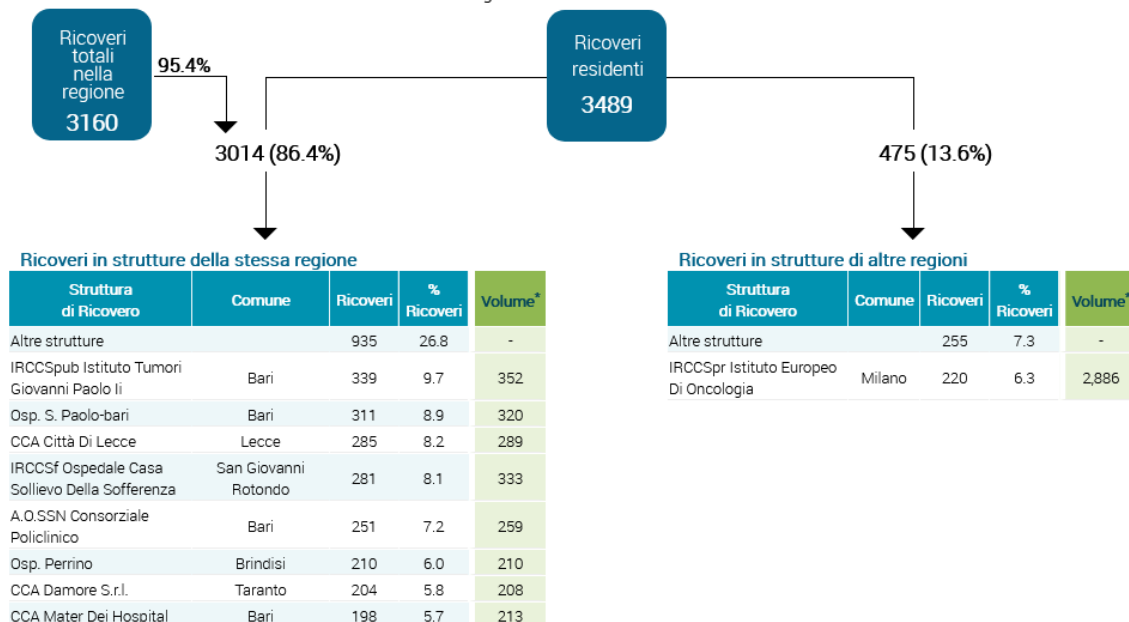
Ricoveri totali nella regione
3160

95.4%

Ricoveri residenti
3489

3014 (86.4%)

475 (13.6%)

Ricoveri in strutture della stessa regione

| Struttura di Ricovero | Comune | Ricoveri | % Ricoveri | Volume* |
|---|---|---|---|---|
| Altre strutture | | 935 | 26.8 | - |
| IRCCSpub Istituto Tumori Giovanni Paolo Ii | Bari | 339 | 9.7 | 352 |
| Osp. S. Paolo-bari | Bari | 311 | 8.9 | 320 |
| CCA Città Di Lecce | Lecce | 285 | 8.2 | 289 |
| IRCCSf Ospedale Casa Sollievo Della Sofferenza | San Giovanni Rotondo | 281 | 8.1 | 333 |
| A.O.SSN Consorziale Policlinico | Bari | 251 | 7.2 | 259 |
| Osp. Perrino | Brindisi | 210 | 6.0 | 210 |
| CCA Damore S.r.l. | Taranto | 204 | 5.8 | 208 |
| CCA Mater Dei Hospital | Bari | 198 | 5.7 | 213 |

Ricoveri in strutture di altre regioni

| Struttura di Ricovero | Comune | Ricoveri | % Ricoveri | Volume* |
|---|---|---|---|---|
| Altre strutture | | 255 | 7.3 | - |
| IRCCSpr Istituto Europeo Di Oncologia | Milano | 220 | 6.3 | 2,886 |